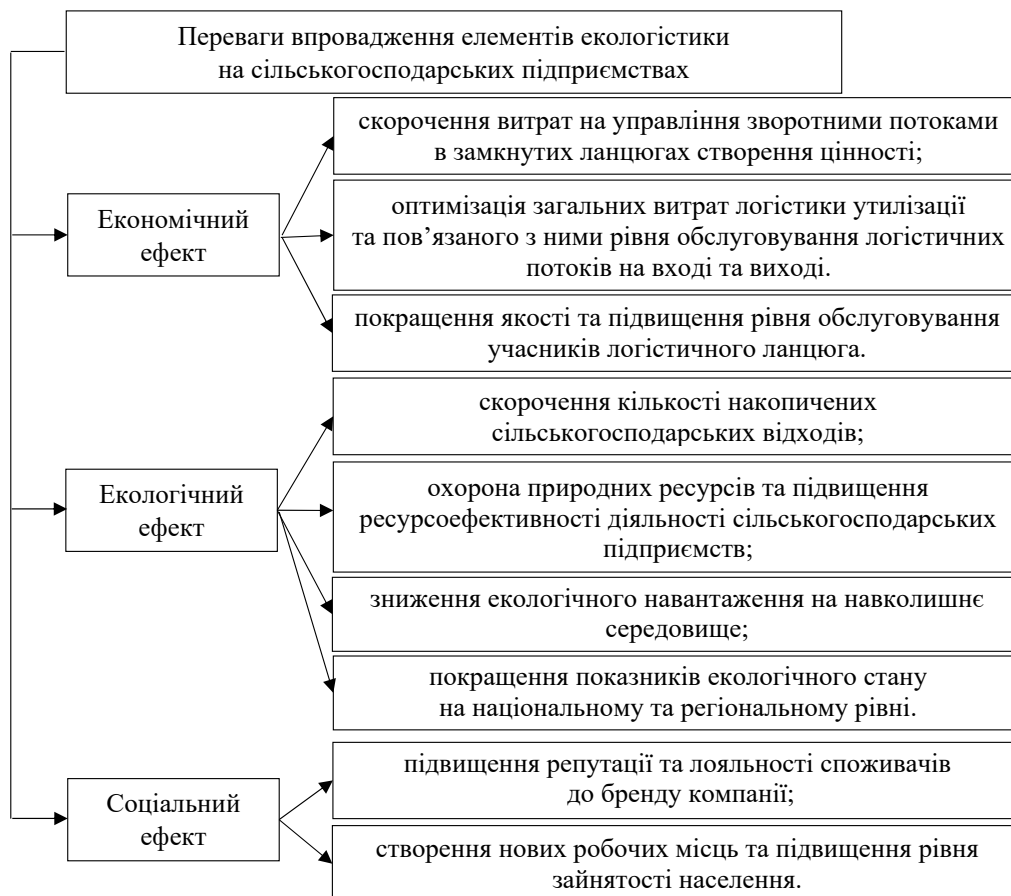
Переваги впровадження елементів екологістики на сільськогосподарських підприємствах

Економічний ефект

скорочення витрат на управління зворотними потоками в замкнутих ланцюгах створення цінності;

оптимізація загальних витрат логістики утилізації та пов'язаного з ними рівня обслуговування логістичних потоків на вході та виході.

покращення якості та підвищення рівня обслуговування учасників логістичного ланцюга.

Екологічний ефект

скорочення кількості накопичених сільськогосподарських відходів;

охорона природних ресурсів та підвищення ресурсоефективності діяльності сільськогосподарських підприємств;

зниження екологічного навантаження на навколишнє середовище;

покращення показників екологічного стану на національному та регіональному рівні.

Соціальний ефект

підвищення репутації та лояльності споживачів до бренду компанії;

створення нових робочих місць та підвищення рівня зайнятості населення.